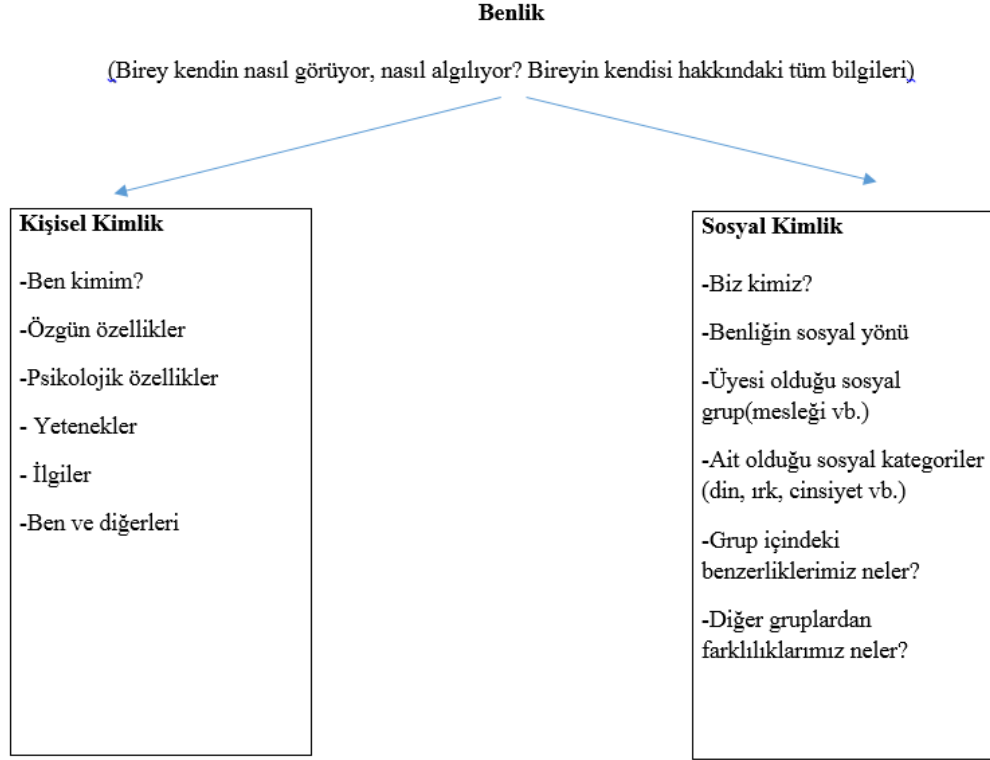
Benlik

(Birey kendin nasıl görüyor, nasıl algılıyor? Bireyin kendisi hakkındaki tüm bilgileri)

Kişisel Kimlik

-Ben kimim?

-Özgün özellikler

-Psikolojik özellikler

- Yetenekler

- İlgiler

-Ben ve diğerleri

Sosyal Kimlik

-Biz kimiz?

-Benliğin sosyal yönü

-Üyesi olduğu sosyal grup(mesleği vb.)

-Ait olduğu sosyal kategoriler (din, ırk, cinsiyet vb.)

-Grup içindeki benzerliklerimiz neler?

-Diğer gruplardan farklılıklarımız neler?